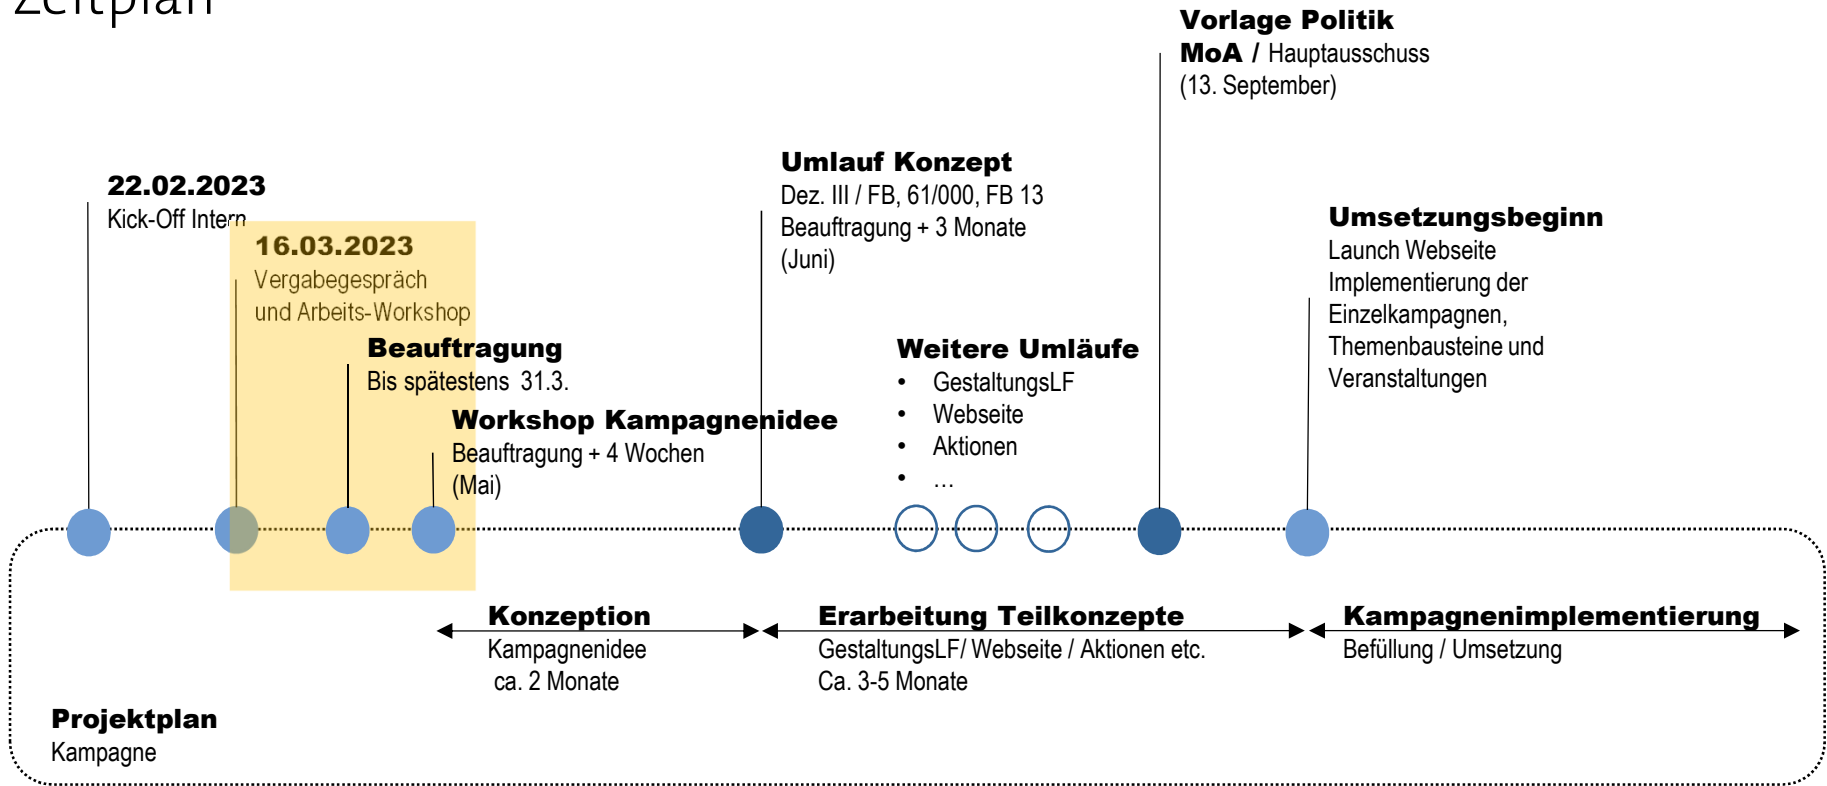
Zeitplan

Vorlage Politik
MoA / Hauptausschuss
(13. September)

22.02.2023
Kick-Off Intern

16.03.2023
Vergabegespräch
und Arbeits-Workshop

Beauftragung
Bis spätestens 31.3.

Workshop Kampagnenidee
Beauftragung + 4 Wochen
(Mai)

Umlauf Konzept
Dez. III / FB, 61/000, FB 13
Beauftragung + 3 Monate
(Juni)

Weitere Umläufe
• GestaltungsLF
• Webseite
• Aktionen
• …

Umsetzungsbeginn
Launch Webseite
Implementierung der Einzelkampagnen, Themenbausteine und Veranstaltungen

Konzeption
Kampagnenidee
ca. 2 Monate

Erarbeitung Teilkonzepte
GestaltungsLF/ Webseite / Aktionen etc.
Ca. 3-5 Monate

Kampagnenimplementierung
Befüllung / Umsetzung

Projektplan
Kampagne